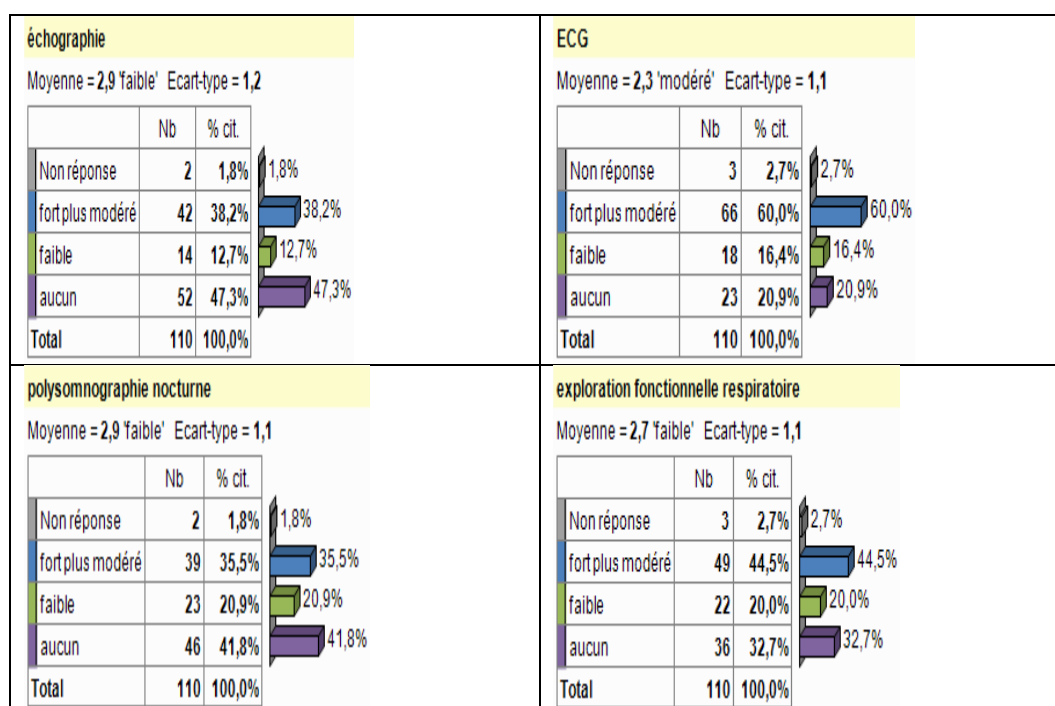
échographie

Moyenne = 2,9 'faible' Ecart-type = 1,2

| | Nb | % cit. |
|---|---|---|
| Non réponse | 2 | 1,8% |
| fort plus modéré | 42 | 38,2% |
| faible | 14 | 12,7% |
| aucun | 52 | 47,3% |
| Total | 110 | 100,0% |

1,8%
38,2%
12,7%
47,3%

ECG

Moyenne = 2,3 'modéré' Ecart-type = 1,1

| | Nb | % cit. |
|---|---|---|
| Non réponse | 3 | 2,7% |
| fort plus modéré | 66 | 60,0% |
| faible | 18 | 16,4% |
| aucun | 23 | 20,9% |
| Total | 110 | 100,0% |

2,7%
60,0%
16,4%
20,9%

polysomnographie nocturne

Moyenne = 2,9 'faible' Ecart-type = 1,1

| | Nb | % cit. |
|---|---|---|
| Non réponse | 2 | 1,8% |
| fort plus modéré | 39 | 35,5% |
| faible | 23 | 20,9% |
| aucun | 46 | 41,8% |
| Total | 110 | 100,0% |

1,8%
35,5%
20,9%
41,8%

exploration fonctionnelle respiratoire

Moyenne = 2,7 'faible' Ecart-type = 1,1

| | Nb | % cit. |
|---|---|---|
| Non réponse | 3 | 2,7% |
| fort plus modéré | 49 | 44,5% |
| faible | 22 | 20,0% |
| aucun | 36 | 32,7% |
| Total | 110 | 100,0% |

2,7%
44,5%
20,0%
32,7%